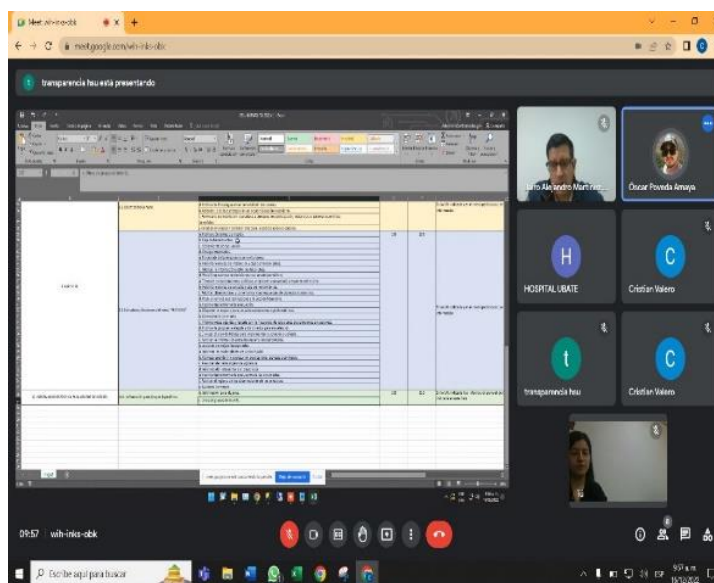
Meet: wih-inks-obk
meet.google.com/wih-inks-obk

transparencia hau está presentando

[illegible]

Jairo Alejandro Martínez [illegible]
Óscar Poveda Amaya
H
HOSPITAL UBATE
C
Cristian Valero
t
transparencia hau
C
Cristian Valero

09:57 | wih-inks-obk

Escribe aquí para buscar